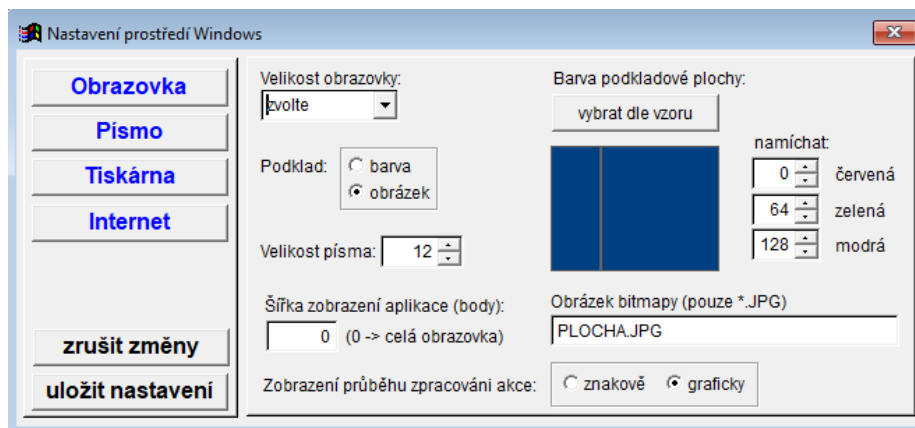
Nastavení prostředí Windows

Obrazovka
Písmo
Tiskárna
Internet

zrušit změny
uložit nastavení

Velikost obrazovky:
zvolte

Podklad:
barva
obrázek

Velikost písma: 12

Šířka zobrazení aplikace (body):
0 (0 -> celá obrazovka)

Barva podkladové plochy:
vybrat dle vzoru

namíchat:
0 červená
64 zelená
128 modrá

Obrázek bitmapy (pouze *.JPG)
PLOCHA.JPG

Zobrazení průběhu zpracování akce:
znakově
graficky